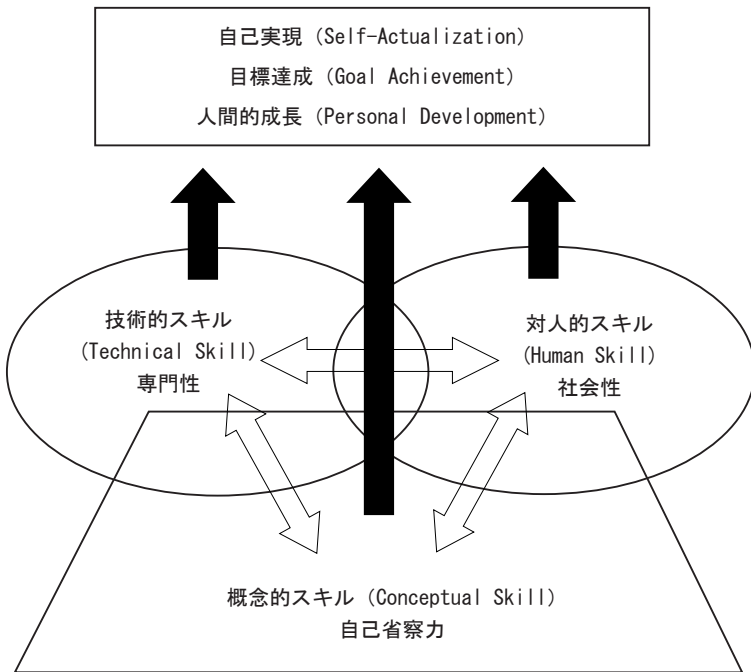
自己実現（Self-Actualization）
目標達成（Goal Achievement）
人間的成長（Personal Development）

技術的スキル
（Technical Skill）
専門性

対人的スキル
（Human Skill）
社会性

概念的スキル（Conceptual Skill）
自己省察力